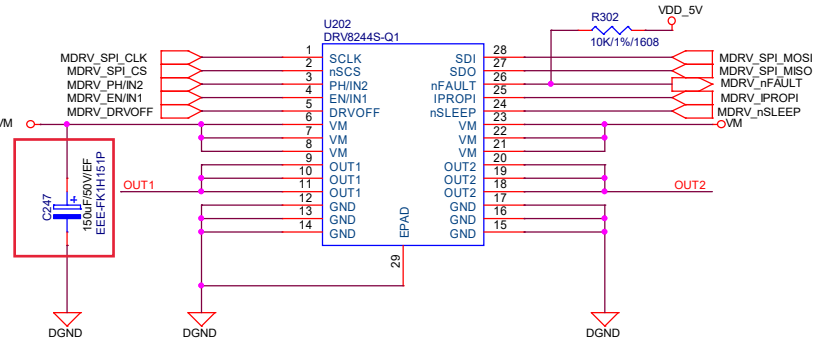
U202
DRV8244S-Q1

R302
10K/1%/1608
VDD_5V

MDRV_SPI_CLK
MDRV_SPI_CS
MDRV_PH/IN2
MDRV_EN/IN1
MDRV_DRVOFF
VM

1 SCLK
2 nSCS
3 PH/IN2
4 EN/IN1
5 DRVOFF
6 VM
7 VM
8 VM
9 OUT1
10 OUT1
11 OUT1
12 GND
13 GND
14 GND

SDI 28
SDO 27
nFAULT 26
IPROPI 25
nSLEEP 24
VM 23
VM 22
VM 21
OUT2 20
OUT2 19
OUT2 18
GND 17
GND 16
GND 15

EPAD
29

MDRV_SPI_MOSI
MDRV_SPI_MISO
MDRV_nFAULT
MDRV_IPROPI
MDRV_nSLEEP
VM

OUT1
OUT2

C247
150uF/50V/EF
EEE-FK1H151P

DGND
DGND
DGND